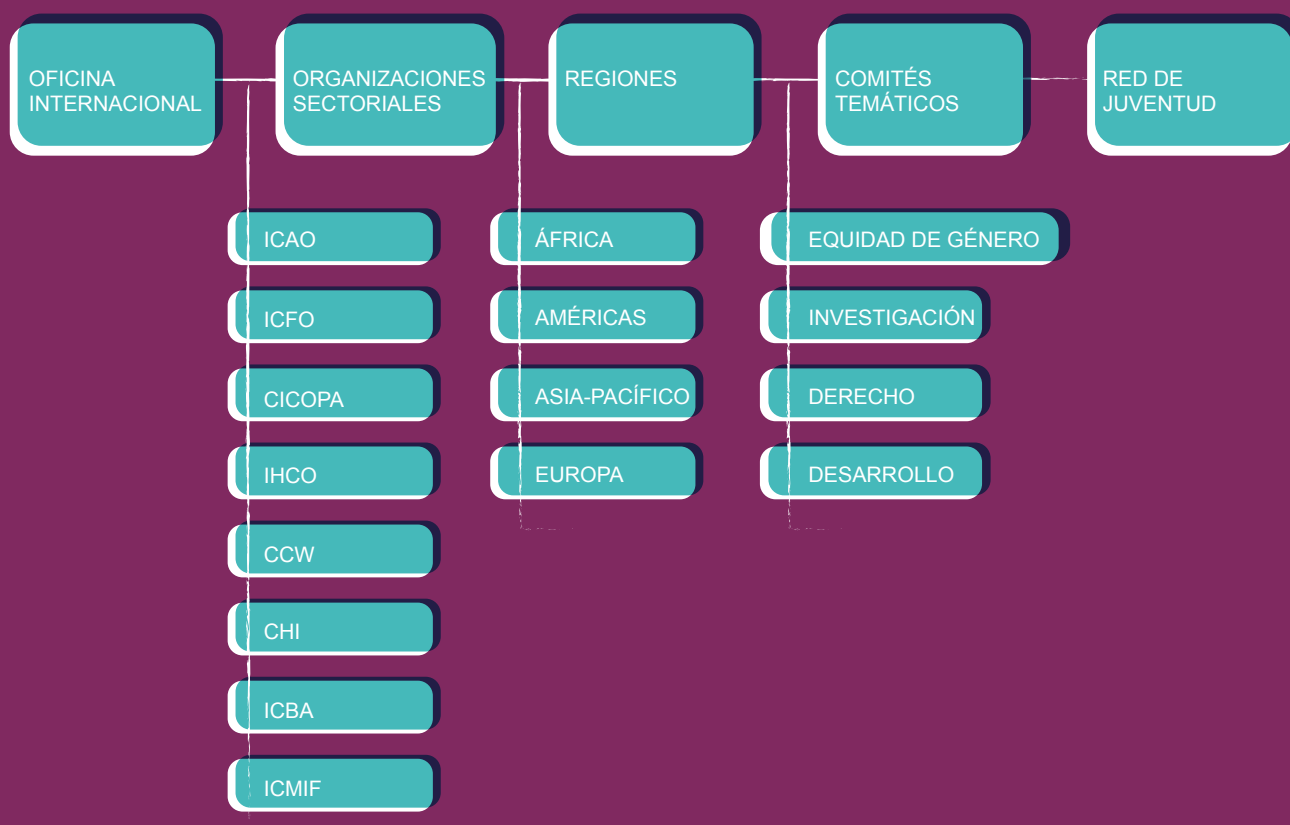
OFICINA INTERNACIONAL

ORGANIZACIONES SECTORIALES

REGIONES

COMITÉS TEMÁTICOS

RED DE JUVENTUD

ICAO

ICFO

CICOPA

IHCO

CCW

CHI

ICBA

ICMIF

ÁFRICA

AMÉRICAS

ASIA-PACÍFICO

EUROPA

EQUIDAD DE GÉNERO

INVESTIGACIÓN

DERECHO

DESARROLLO